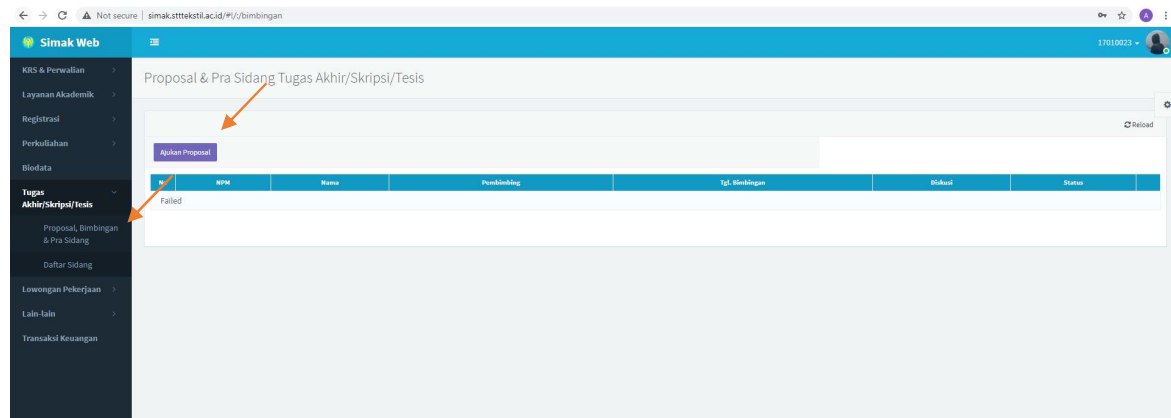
Not secure | simak.stttekstil.ac.id/#!/\/bimbingan

Simak Web

17010023

KRS & Perwalian
Layanan Akademik
Registrasi
Perkuliahan
Biodata
Tugas Akhir/Skripsi/Tesis
Proposal, Bimbingan & Pra Sidang
Daftar Sidang
Lowongan Pekerjaan
Lain-lain
Transaksi Keuangan

Proposal & Pra Sidang Tugas Akhir/Skripsi/Tesis

Reload

Ajukan Proposal

| N | NPM | Nama | Pembimbing | Tgl. Bimbingan | Diskusi | Status |
|---|---|---|---|---|---|---|
| Failed | | | | | | |